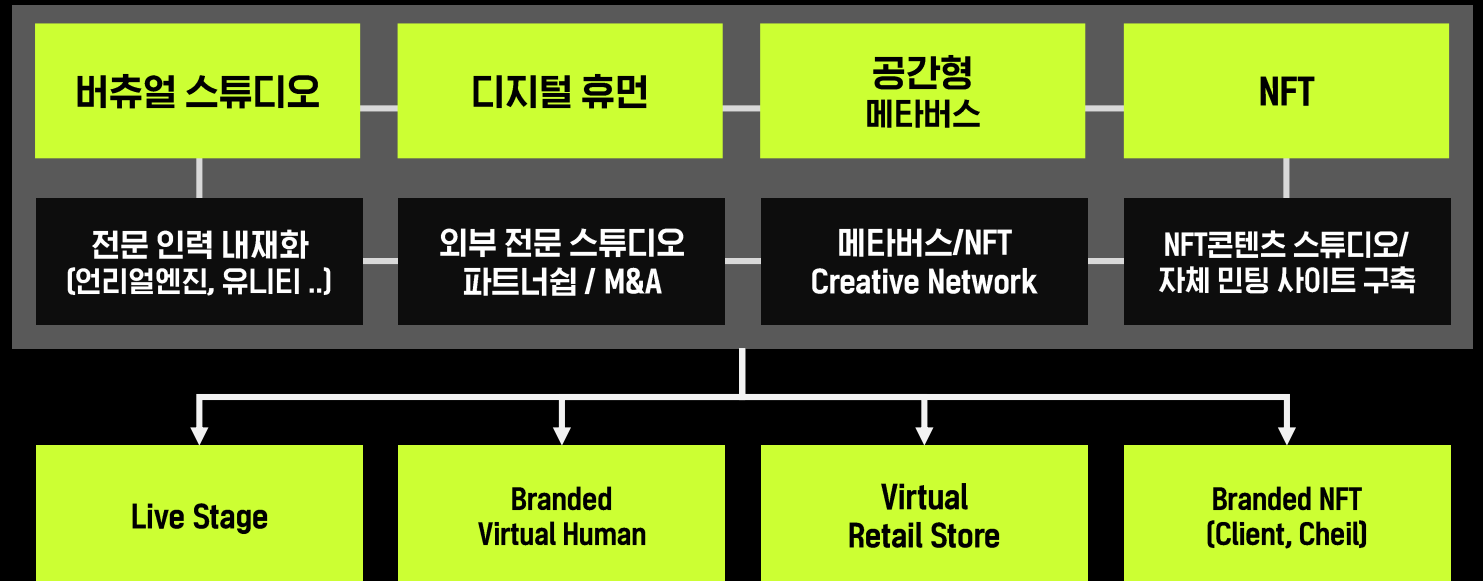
버추얼 스튜디오

디지털 휴먼

공간형 메타버스

NFT

전문 인력 내재화 (언리얼엔진, 유니티 ..)

외부 전문 스튜디오 파트너쉽 / M&A

메타버스/NFT Creative Network

NFT콘텐츠 스튜디오/ 자체 민팅 사이트 구축

Live Stage

Branded Virtual Human

Virtual Retail Store

Branded NFT (Client, Cheil)